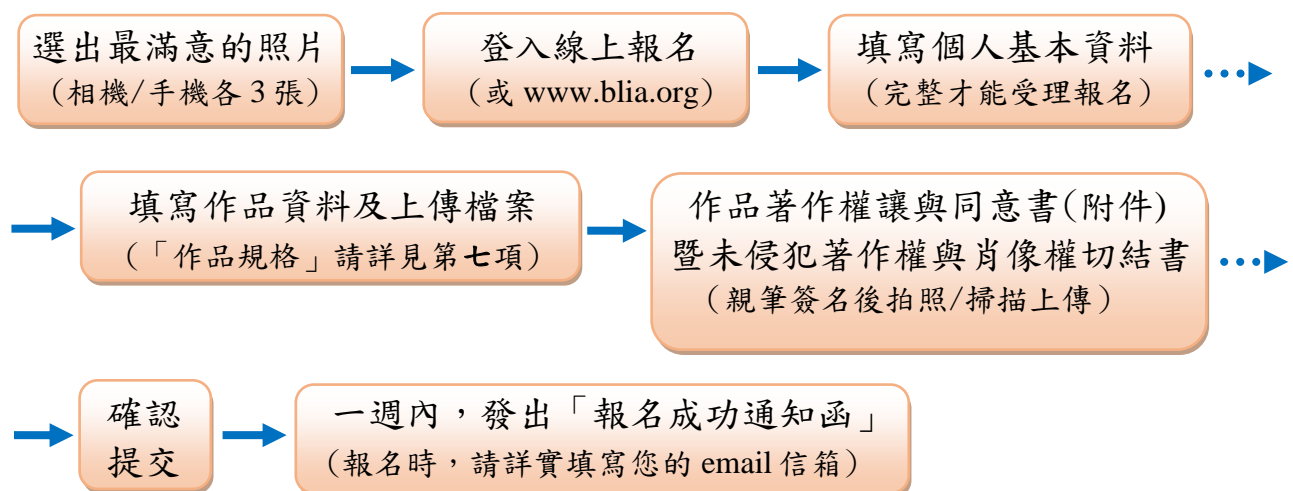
選出最滿意的照片
（相機/手機各 3 張）

登入線上報名
（或 www.blia.org）

填寫個人基本資料
（完整才能受理報名）

填寫作品資料及上傳檔案
（「作品規格」請詳見第七項）

作品著作權讓與同意書(附件)
暨未侵犯著作權與肖像權切結書
（親筆簽名後拍照/掃描上傳）

確認
提交

一週內，發出「報名成功通知函」
（報名時，請詳實填寫您的 email 信箱）